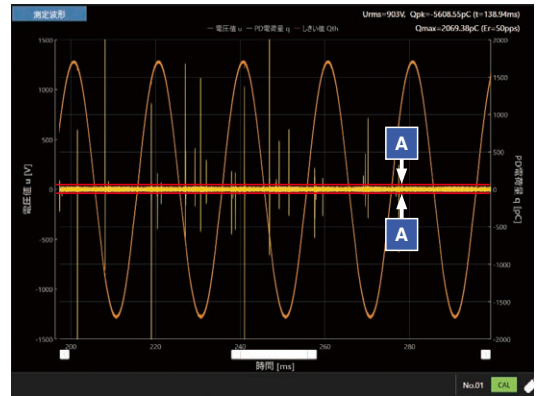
測定波形

Urms=903V, Qpk=-5608.55pC (t=138.94ms)
Qmax=2069.38pC (Er=50pps)

— 電圧値 u — PD電荷量 q — しきい値 Qth

1500
1000
500
0
-500
-1000
-1500

2000
1500
1000
500
0
-500
-1000
-1500
-2000

電圧値 u [V]

PD電荷量 q [pC]

A
A

200
220
240
260
280

時間 [ms]

No.01 CAL